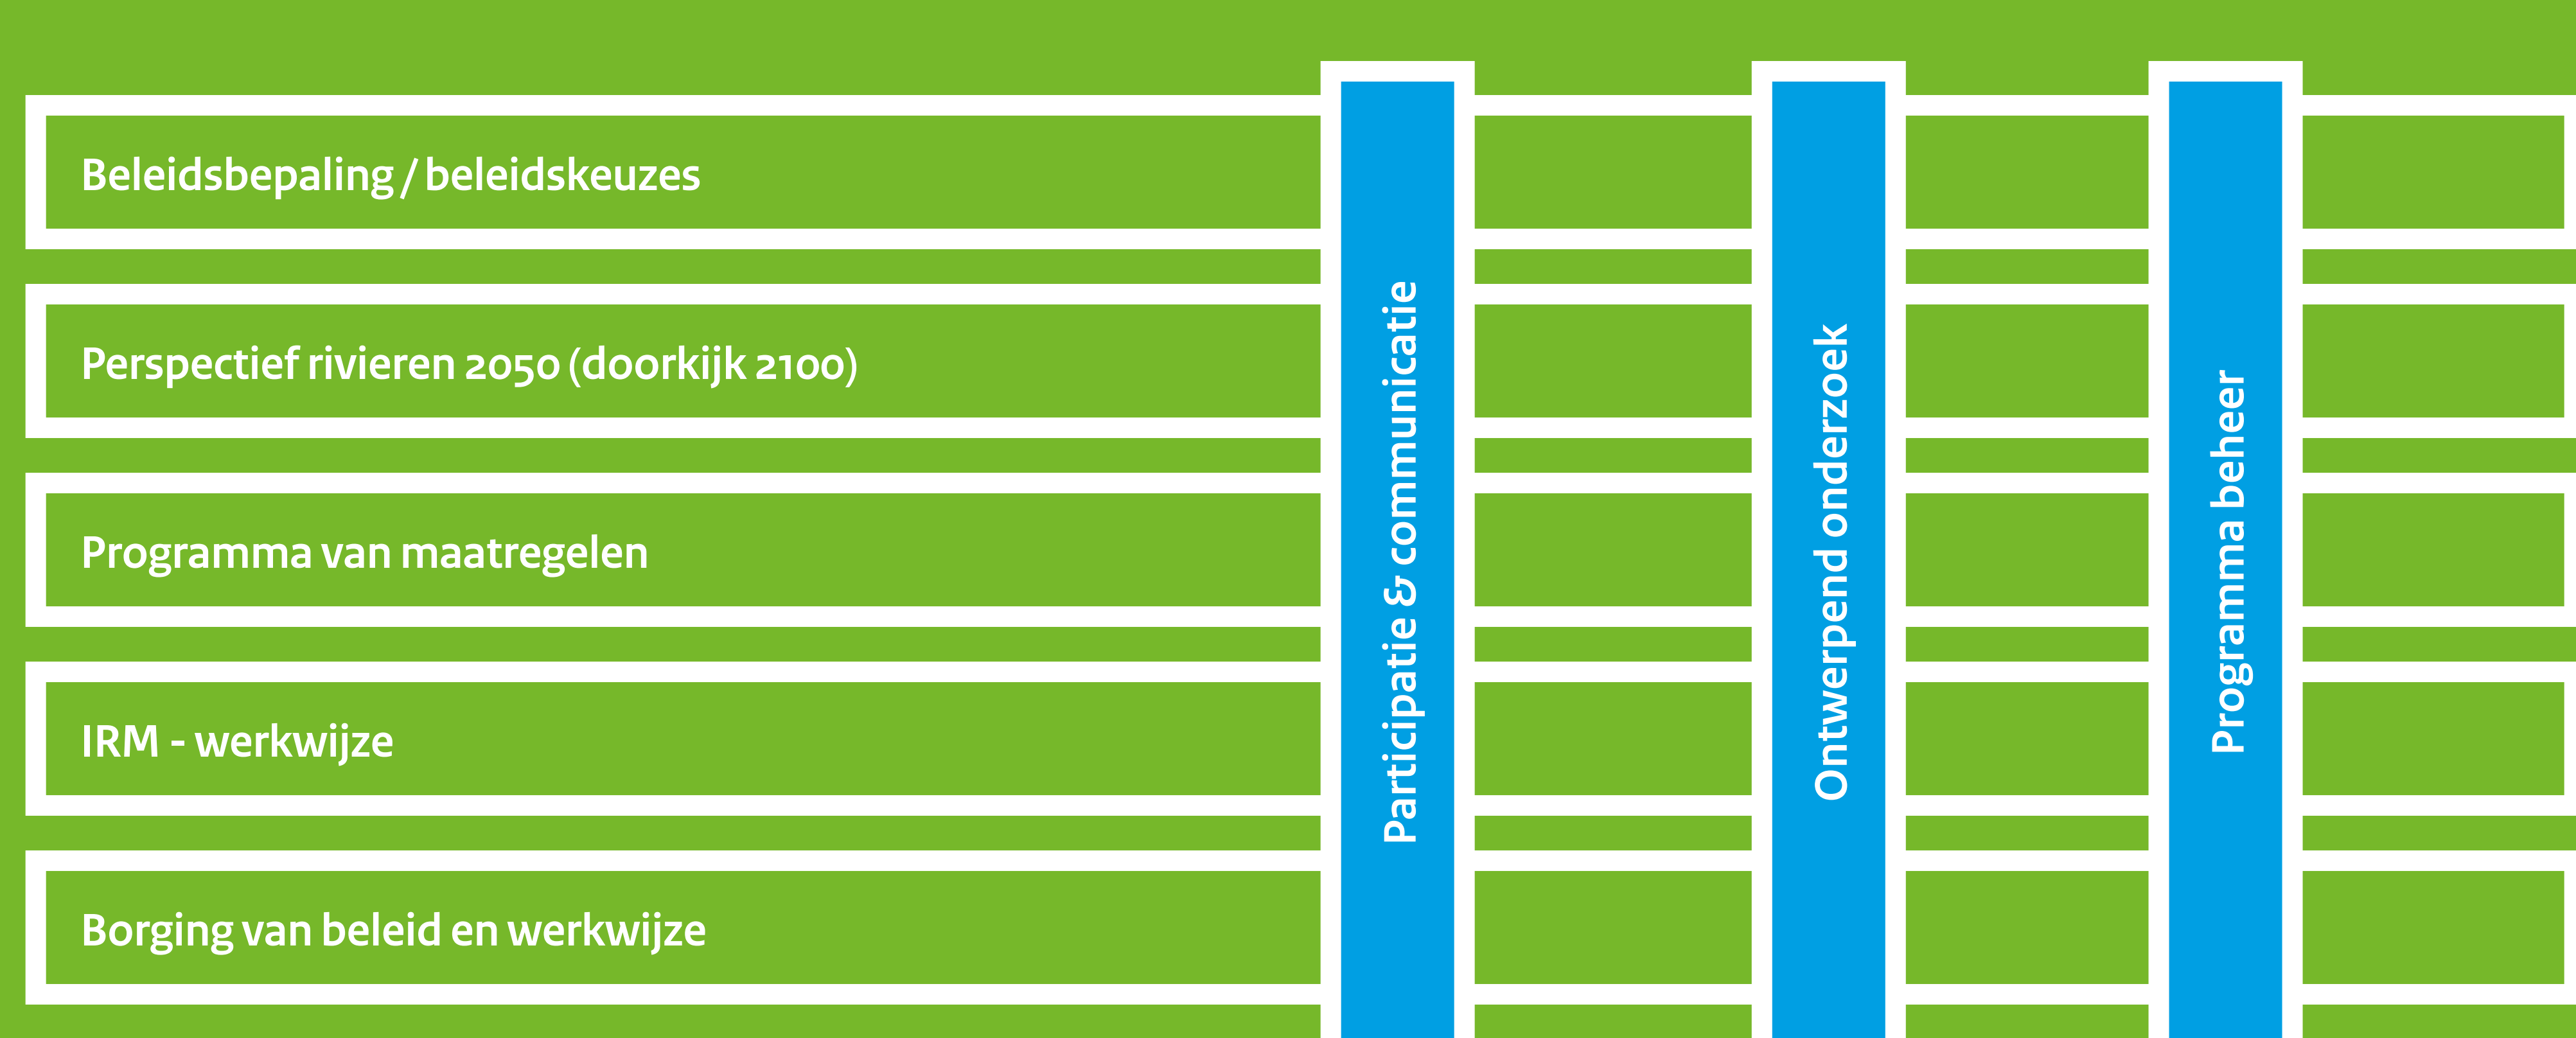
Beleidsbepaling / beleidskeuzes

Perspectief rivieren 2050 (doorkijk 2100)

Programma van maatregelen

IRM - werkwijze

Borging van beleid en werkwijze

Participatie & communicatie

Ontwerpend onderzoek

Programma beheer